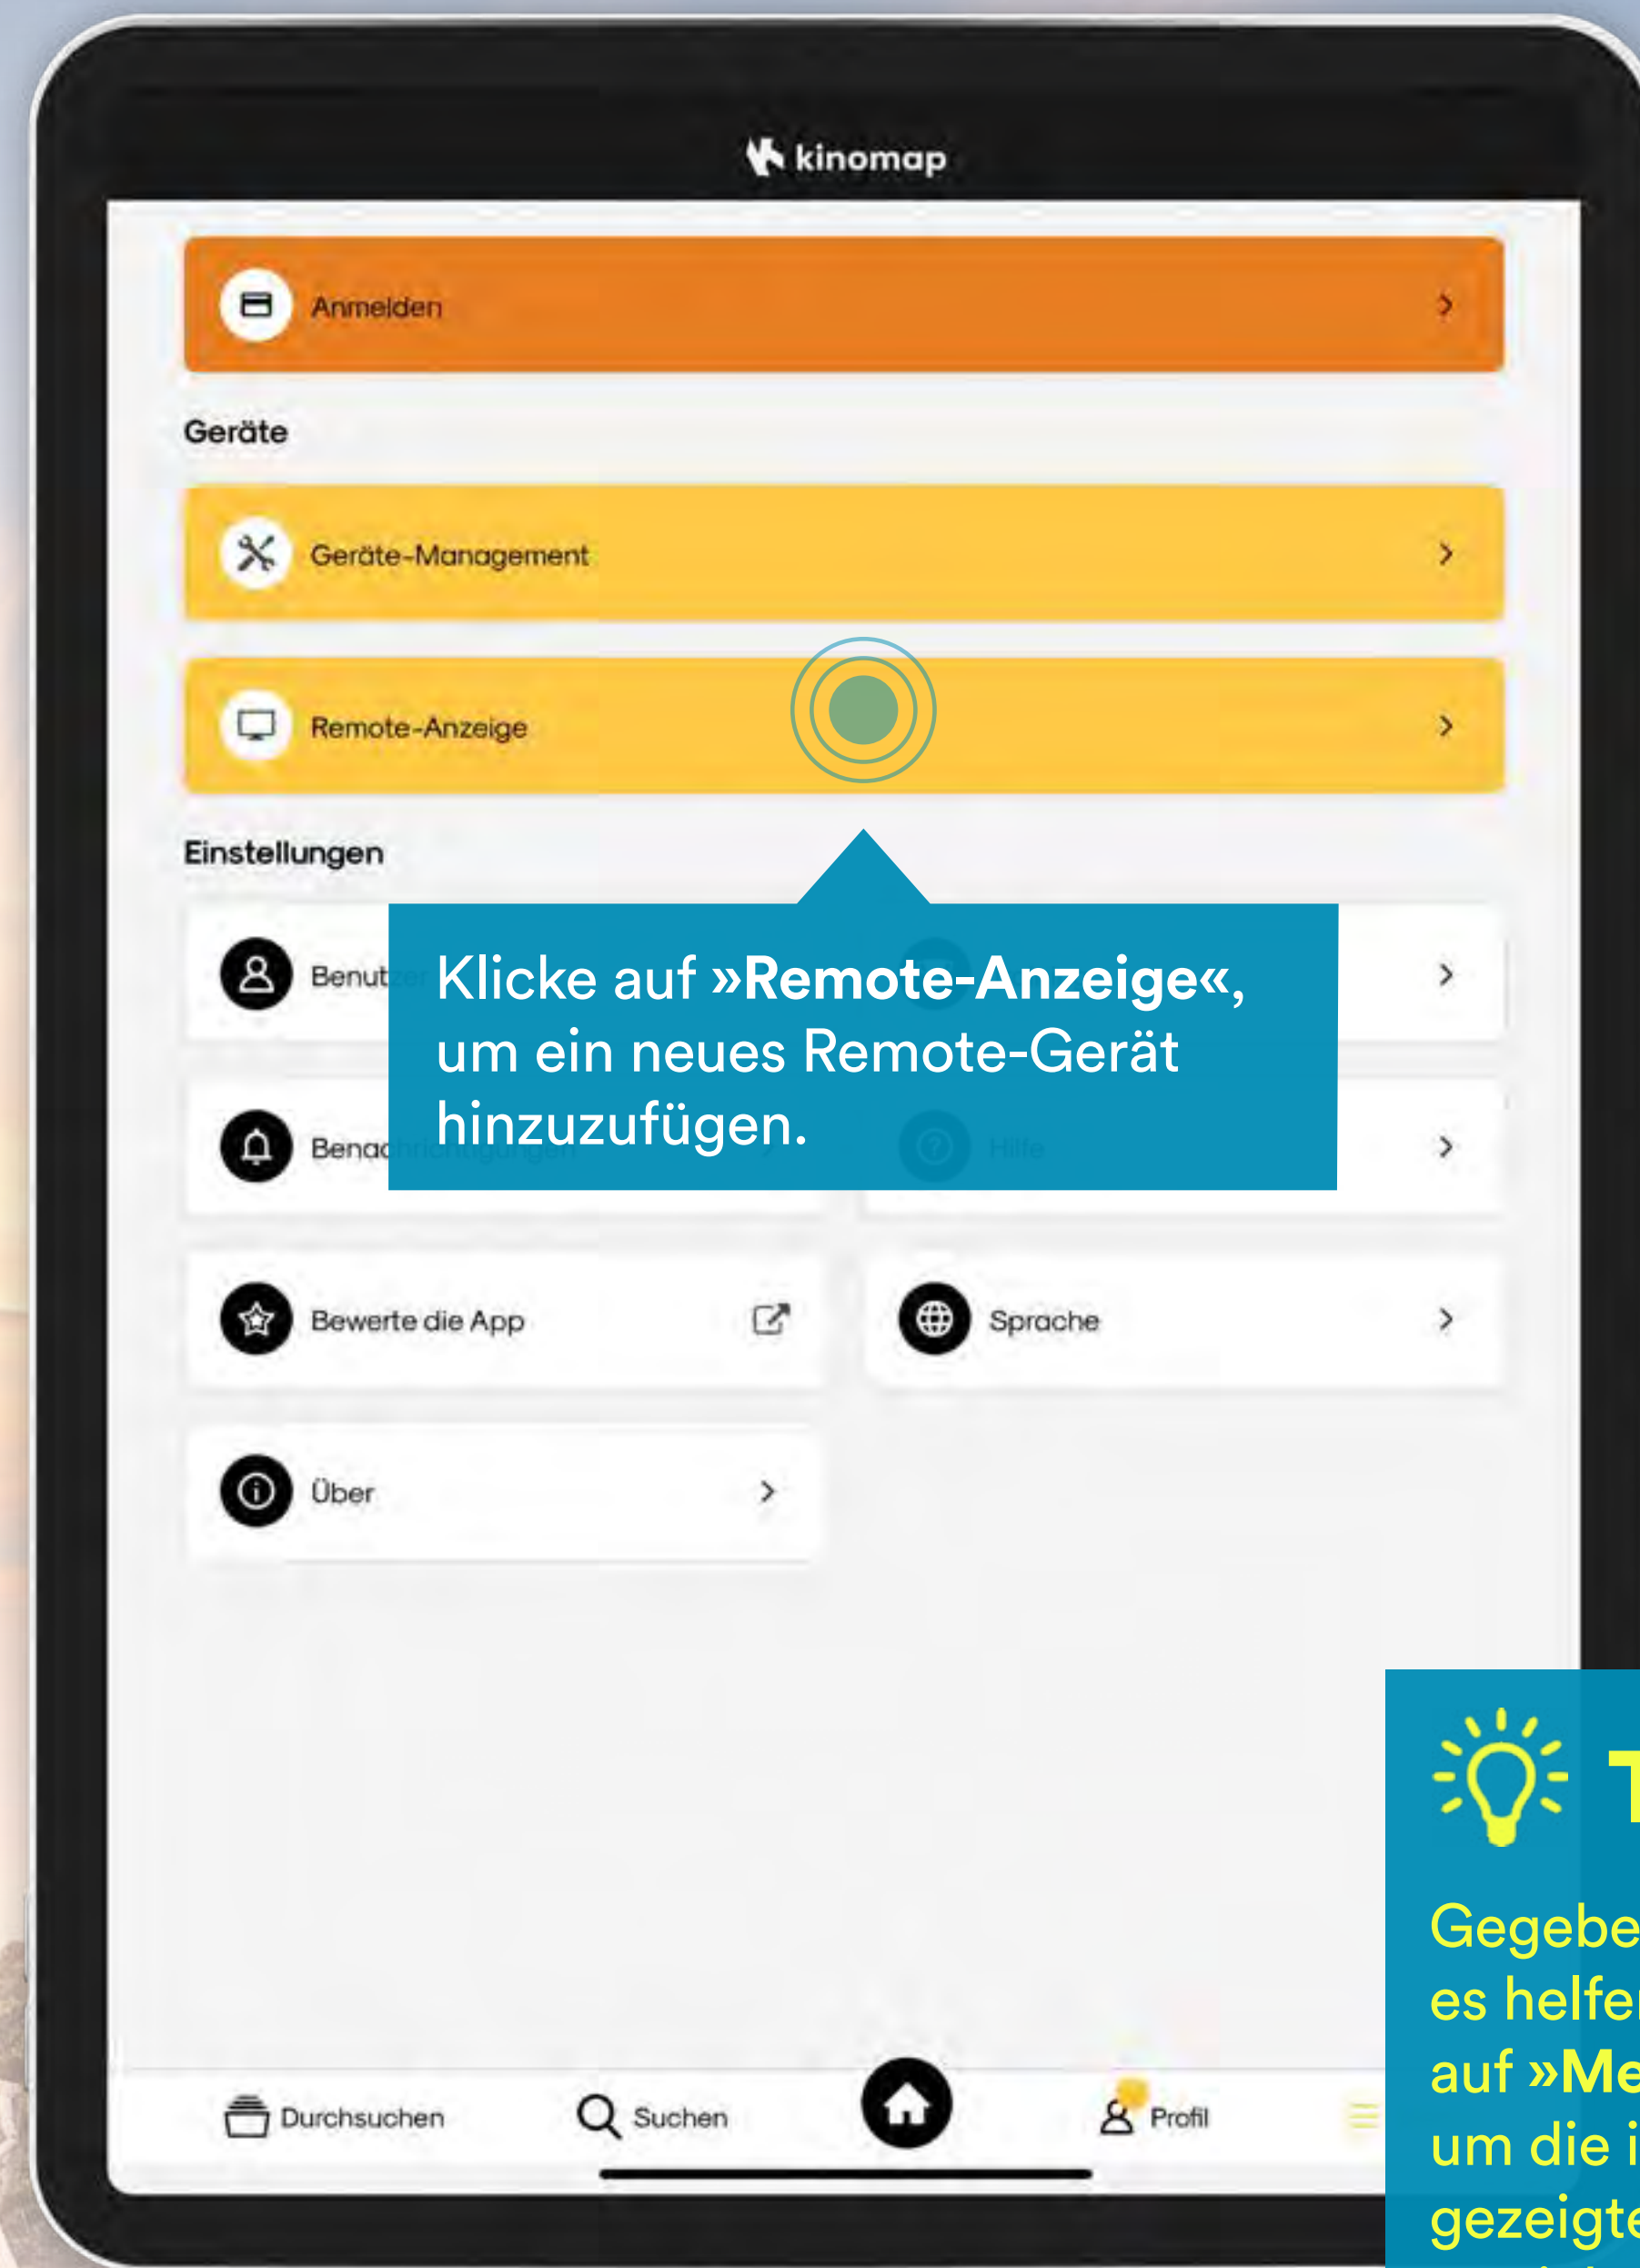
kinomap

Anmelden

Geräte

Geräte-Management

Remote-Anzeige

Einstellungen

Benut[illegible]

Klicke auf »**Remote-Anzeige**«, um ein neues Remote-Gerät hinzuzufügen.

Benac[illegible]

Hilfe

Bewerte die App

Sprache

Über

Durchsuchen

Suchen

Profil

T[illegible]

Gegebe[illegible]
es helfe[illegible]
auf »Me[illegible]
um die i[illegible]
gezeigte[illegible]